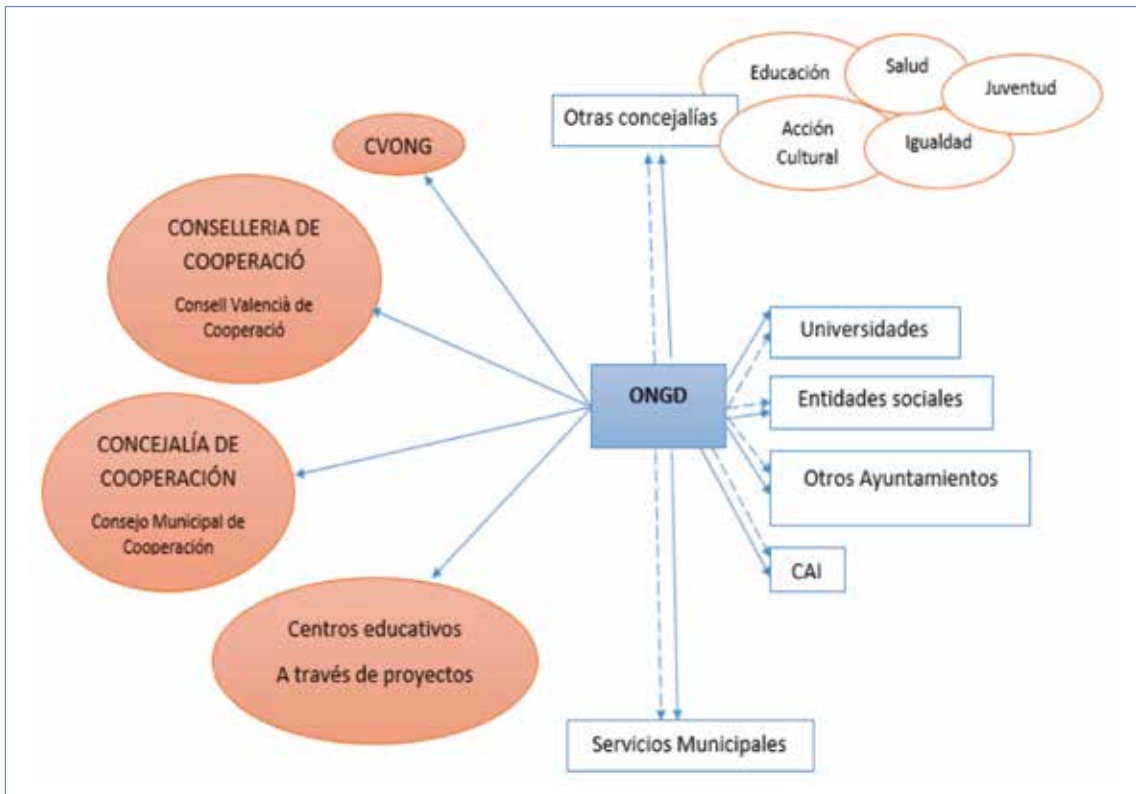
Educación

Salud

Juventud

Otras concejalías

Acción Cultural

Igualdad

CVONG

CONSELLERIA DE COOPERACIÓ

Consell Valencià de Cooperació

Universidades

ONGD

Entidades sociales

CONCEJALÍA DE COOPERACIÓN

Consejo Municipal de Cooperación

Otros Ayuntamientos

CAI

Centros educativos

A través de proyectos

Servicios Municipales